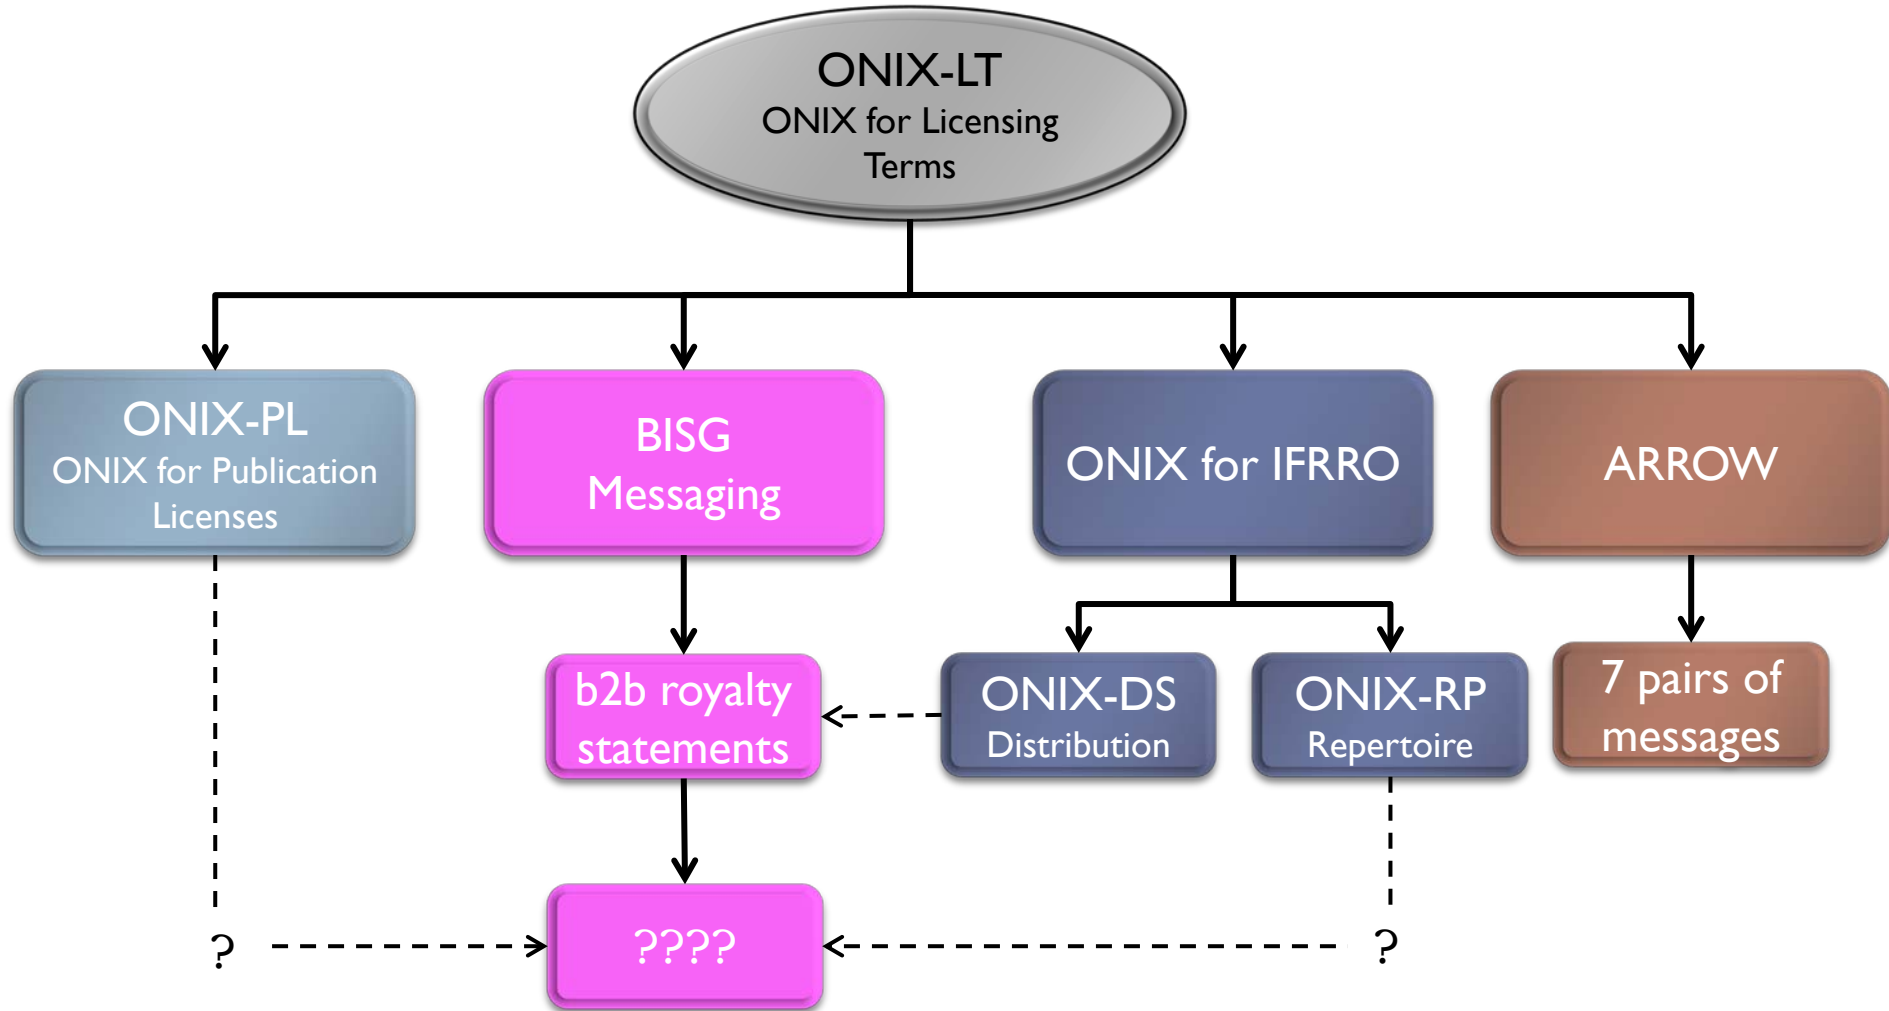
ONIX-LT
ONIX for Licensing Terms

ONIX-PL
ONIX for Publication Licenses

BISG Messaging

ONIX for IFRRO

ARROW

b2b royalty statements

ONIX-DS
Distribution

ONIX-RP
Repertoire

7 pairs of messages

?

????

?